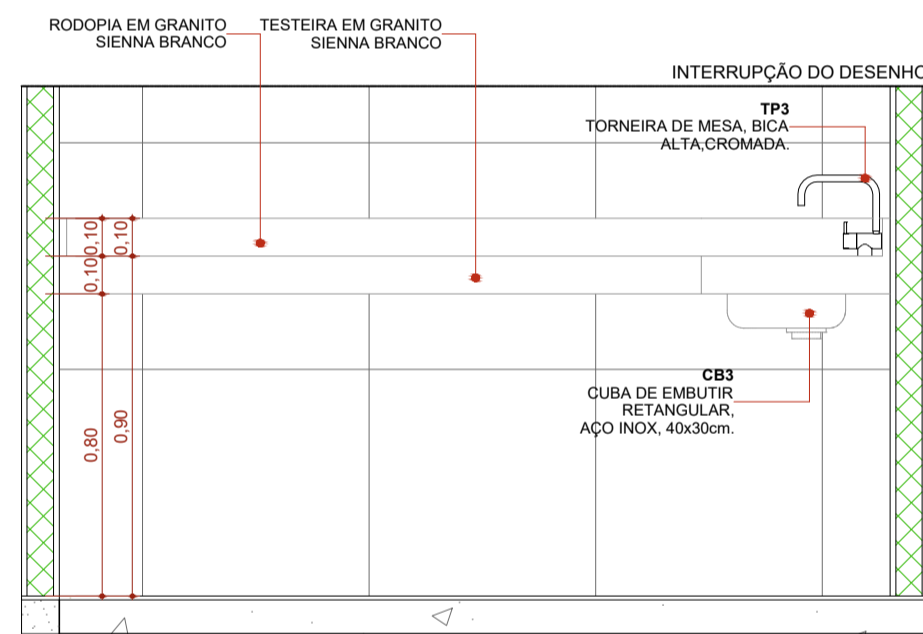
RODOPIA EM GRANITO
SIENNA BRANCO

TESTEIRA EM GRANITO
SIENNA BRANCO

INTERRUPÇÃO DO DESENHO

TP3
TORNEIRA DE MESA, BICA
ALTA,CROMADA.

0,10
0,10
0,10
0,80
0,90

CB3
CUBA DE EMBUTIR
RETANGULAR,
AÇO INOX, 40x30cm.